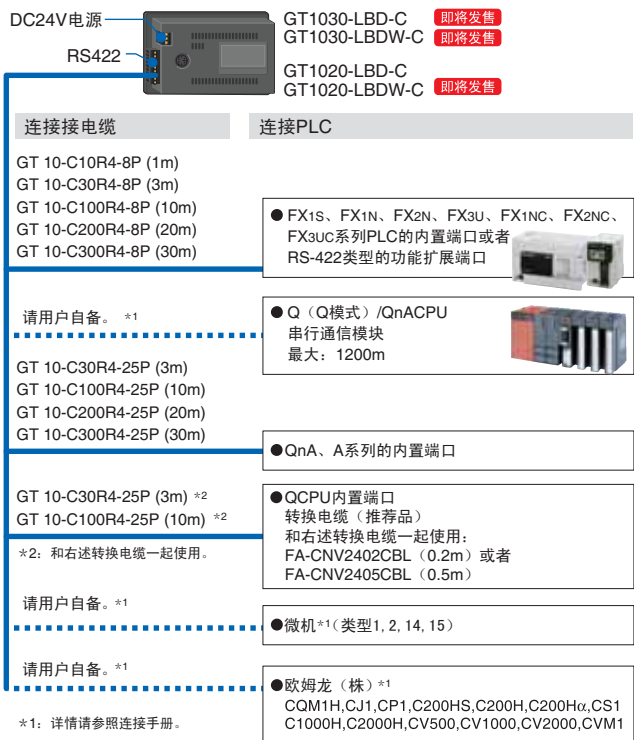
DC24V电源

RS422

GT1030-LBD-C 即将发售
GT1030-LBDW-C 即将发售

GT1020-LBD-C
GT1020-LBDW-C 即将发售

连接接电缆

连接PLC

GT 10-C10R4-8P (1m)
GT 10-C30R4-8P (3m)
GT 10-C100R4-8P (10m)
GT 10-C200R4-8P (20m)
GT 10-C300R4-8P (30m)

● FX1S、FX1N、FX2N、FX3U、FX1NC、FX2NC、FX3UC系列PLC的内置端口或者RS-422类型的功能扩展端口

请用户自备。 *1

● Q（Q模式）/QnACPU
串行通信模块
最大：1200m

GT 10-C30R4-25P (3m)
GT 10-C100R4-25P (10m)
GT 10-C200R4-25P (20m)
GT 10-C300R4-25P (30m)

●QnA、A系列的内置端口

GT 10-C30R4-25P (3m) *2
GT 10-C100R4-25P (10m) *2

*2：和右述转换电缆一起使用。

●QCPU内置端口
转换电缆（推荐品）
和右述转换电缆一起使用：
FA-CNV2402CBL（0.2m）或者
FA-CNV2405CBL（0.5m）

请用户自备。*1

●微机*1（类型1, 2, 14, 15）

请用户自备。*1

●欧姆龙（株）*1
CQM1H,CJ1,CP1,C200HS,C200H,C200Hα,CS1
C1000H,C2000H,CV500,CV1000,CV2000,CVM1

*1：详情请参照连接手册。